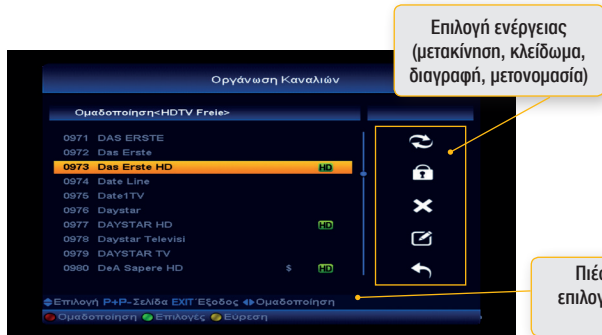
Επιλογή ενέργειας (μετακίνηση, κλείδωμα, διαγραφή, μετονομασία)

Οργάνωση Καναλιών

Ομαδοποίηση<HDTV Freie>

0971 DAS ERSTE
0972 Das Erste
0973 Das Erste HD HD
0974 Date Line
0975 Date1TV
0976 Daystar
0977 DAYSTAR HD HD
0978 Daystar Televisi
0979 DAYSTAR TV
0980 DeA Sapere HD $ HD

Πιέ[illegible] επιλογ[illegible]

Επιλογή P+P- Σελίδα EXIT Έξοδος Ομαδοποίηση
Ομαδοποίηση Επιλογές Εύρεση